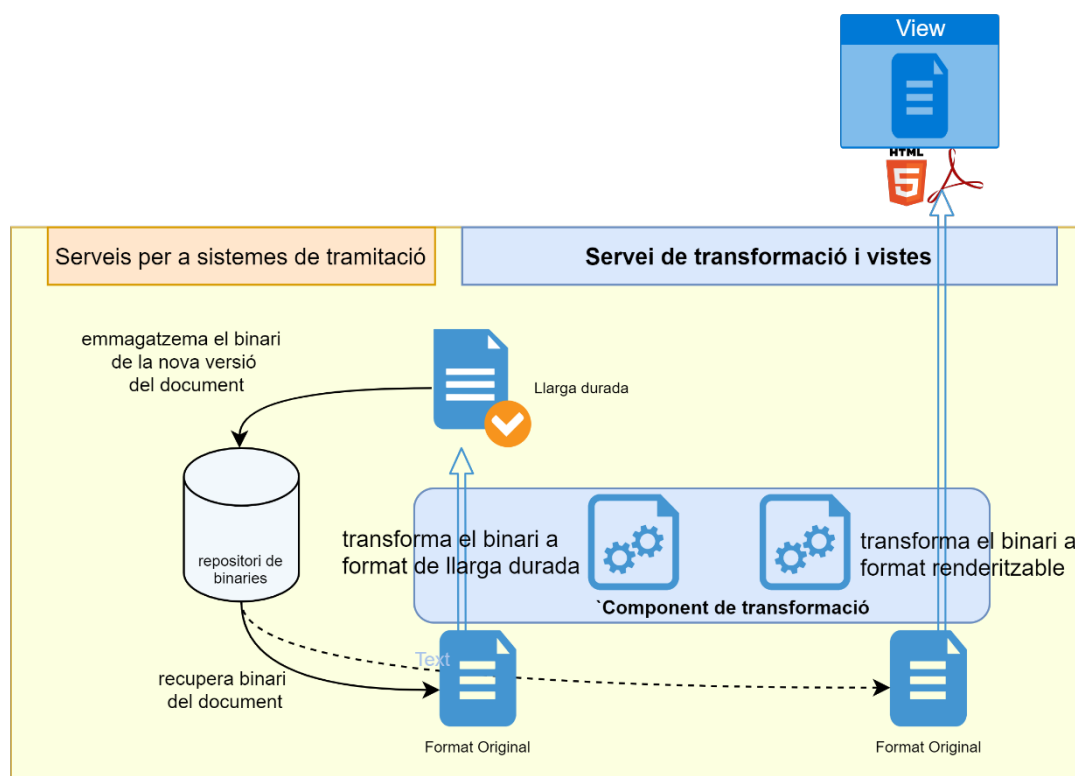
View

HTML 5

Serveis per a sistemes de tramitació

Servei de transformació i vistes

emmagatzema el binari de la nova versió del document

Llarga durada

repositori de binaries

transforma el binari a format de llarga durada

transforma el binari a format renderitzable

`Component de transformació

Text

recupera binari del document

Format Original

Format Original